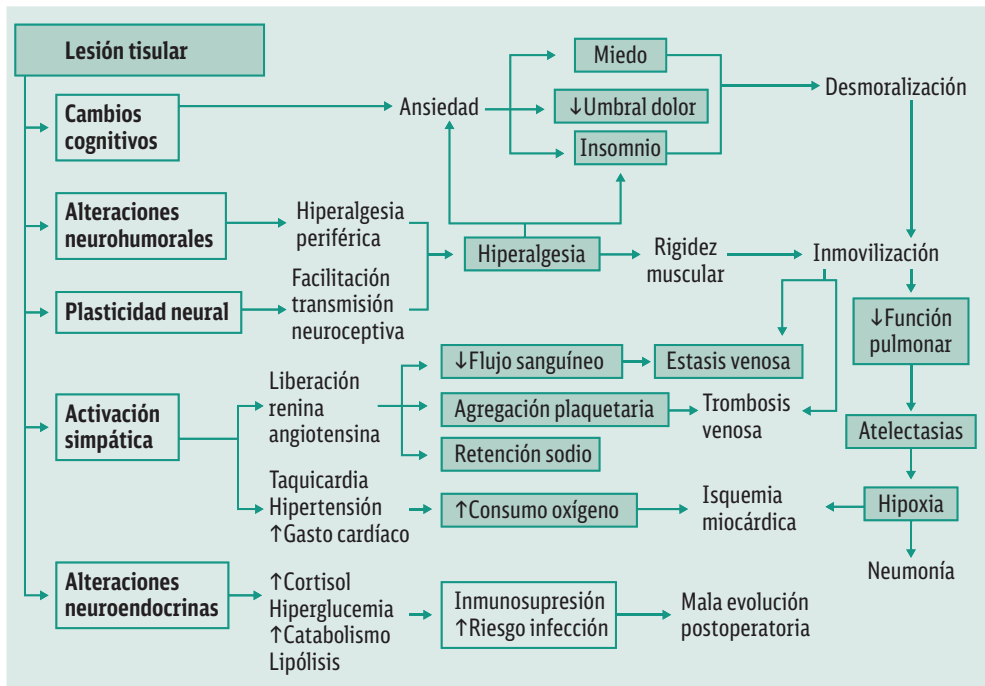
Lesión tisular

Cambios cognitivos

Ansiedad

Miedo

↓Umbral dolor

Insomnio

Desmoralización

Alteraciones neurohumorales

Hiperalgesia periférica

Plasticidad neural

Facilitación transmisión neuroceptiva

Hiperalgesia

Rigidez muscular

Inmovilización

↓Función pulmonar

Activación simpática

Liberación renina angiotensina

↓Flujo sanguíneo

Estasis venosa

Agregación plaquetaria

Trombosis venosa

Retención sodio

Atelectasias

Taquicardia
Hipertensión
↑Gasto cardíaco

↑Consumo oxígeno

Isquemia miocárdica

Hipoxia

Neumonía

Alteraciones neuroendocrinas

↑Cortisol
Hiperglucemia
↑Catabolismo
Lipólisis

Inmunosupresión
↑Riesgo infección

Mala evolución postoperatoria